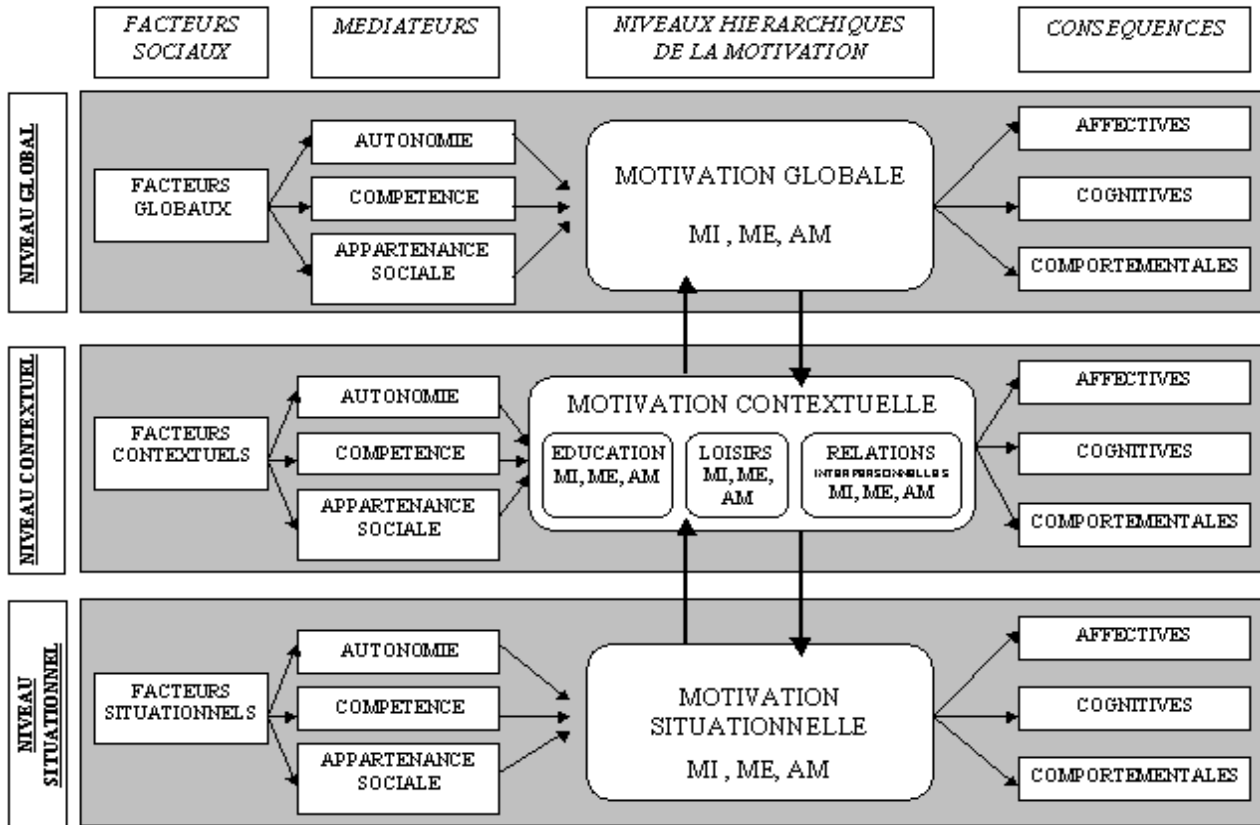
FACTEURS SOCIAUX

MEDIATEURS

NIVEAUX HIERARCHIQUES DE LA MOTIVATION

CONSEQUENCES

NIVEAU GLOBAL

FACTEURS GLOBAUX

AUTONOMIE

COMPETENCE

APPARTENANCE SOCIALE

MOTIVATION GLOBALE

MI , ME, AM

AFFECTIVES

COGNITIVES

COMPORTEMENTALES

NIVEAU CONTEXTUEL

FACTEURS CONTEXTUELS

AUTONOMIE

COMPETENCE

APPARTENANCE SOCIALE

MOTIVATION CONTEXTUELLE

EDUCATION MI, ME, AM

LOISIRS MI, ME, AM

RELATIONS INTERPERSONNELLES MI, ME, AM

AFFECTIVES

COGNITIVES

COMPORTEMENTALES

NIVEAU SITUATIONNEL

FACTEURS SITUATIONNELS

AUTONOMIE

COMPETENCE

APPARTENANCE SOCIALE

MOTIVATION SITUATIONNELLE

MI , ME, AM

AFFECTIVES

COGNITIVES

COMPORTEMENTALES